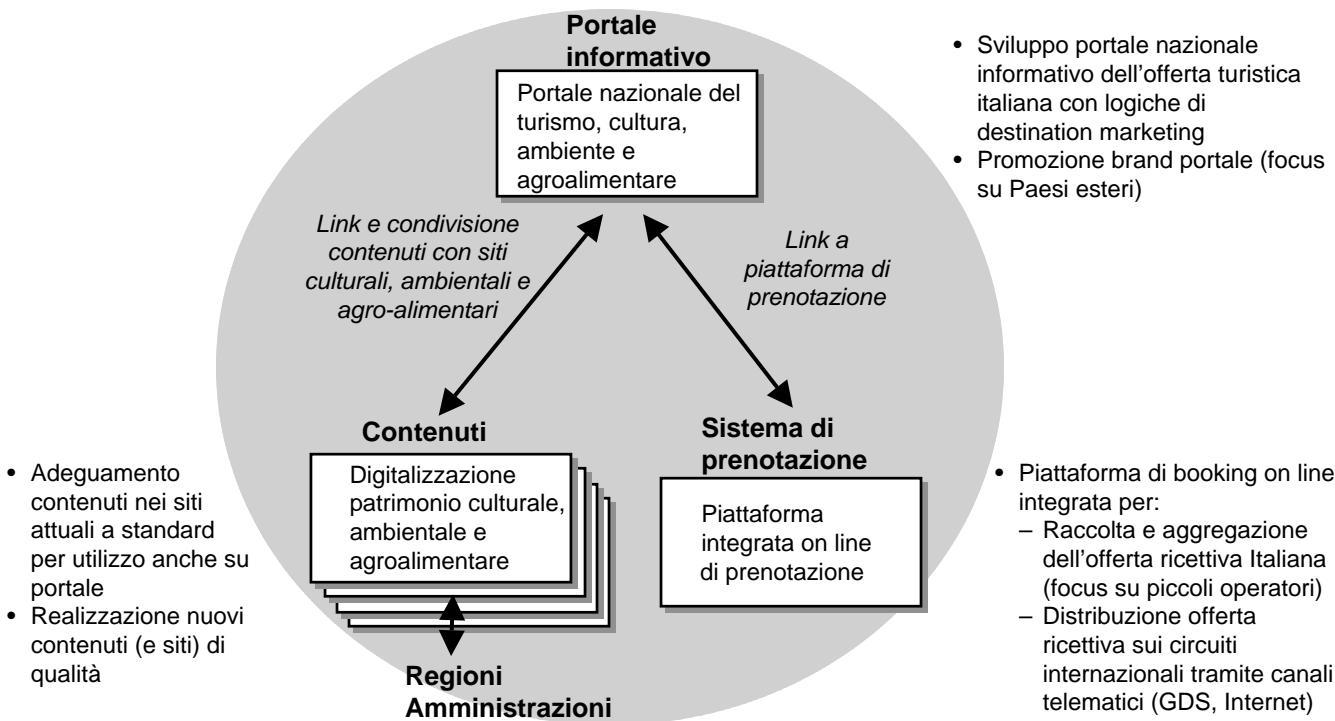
Portale informativo

Portale nazionale del turismo, cultura, ambiente e agroalimentare

• Sviluppo portale nazionale informativo dell’offerta turistica italiana con logiche di destination marketing
• Promozione brand portale (focus su Paesi esteri)

Link e condivisione contenuti con siti culturali, ambientali e agro-alimentari

Link a piattaforma di prenotazione

Contenuti

Digitalizzazione patrimonio culturale, ambientale e agroalimentare

Sistema di prenotazione

Piattaforma integrata on line di prenotazione

• Adeguamento contenuti nei siti attuali a standard per utilizzo anche su portale
• Realizzazione nuovi contenuti (e siti) di qualità

• Piattaforma di booking on line integrata per:
– Raccolta e aggregazione dell’offerta ricettiva Italiana (focus su piccoli operatori)
– Distribuzione offerta ricettiva sui circuiti internazionali tramite canali telematici (GDS, Internet)

Regioni Amministrazioni